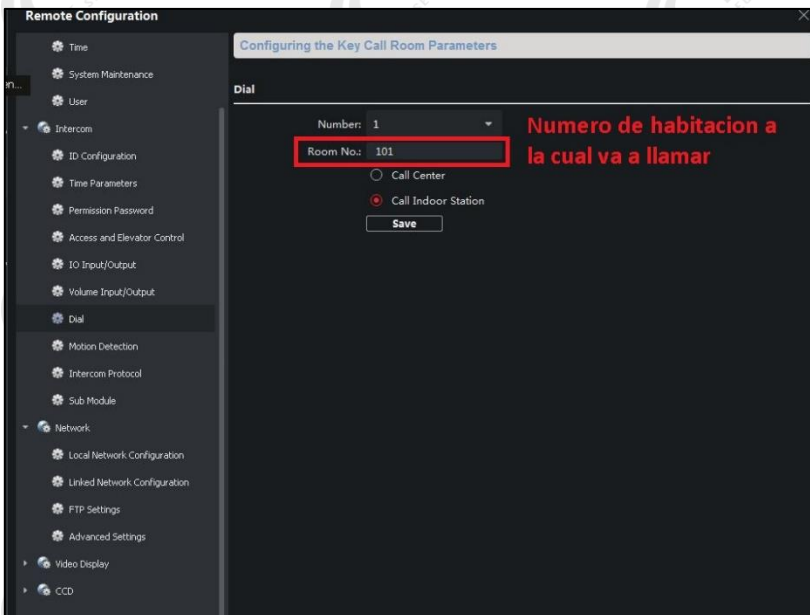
Remote Configuration

Time
System Maintenance
en...
User
Intercom
ID Configuration
Time Parameters
Permission Password
Access and Elevator Control
IO Input/Output
Volume Input/Output
Dial
Motion Detection
Intercom Protocol
Sub Module
Network
Local Network Configuration
Linked Network Configuration
FTP Settings
Advanced Settings
Video Display
CCD

Configuring the Key Call Room Parameters

Dial

Number: 1

Room No.: 101

Call Center

Call Indoor Station

Save

Numero de habitacion a la cual va a llamar